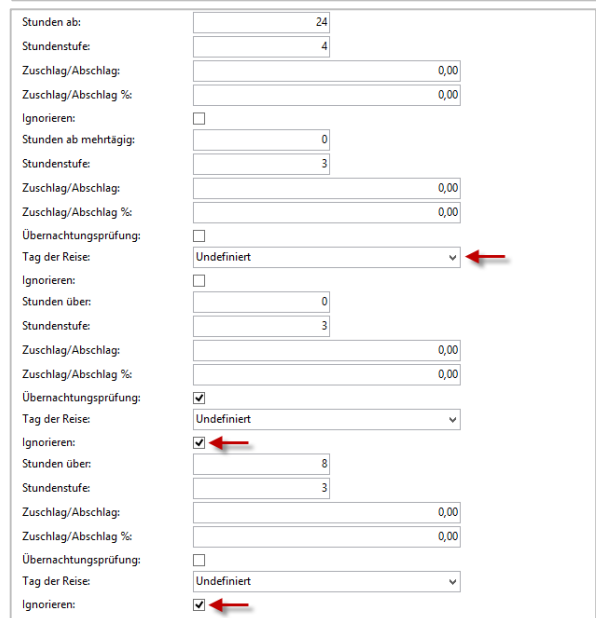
Stunden ab: 24
Stundenstufe: 4
Zuschlag/Abschlag: 0,00
Zuschlag/Abschlag %: 0,00
Ignorieren:
Stunden ab mehrtägig: 0
Stundenstufe: 3
Zuschlag/Abschlag: 0,00
Zuschlag/Abschlag %: 0,00
Übernachtungsprüfung:
Tag der Reise: Undefiniert
Ignorieren:
Stunden über: 0
Stundenstufe: 3
Zuschlag/Abschlag: 0,00
Zuschlag/Abschlag %: 0,00
Übernachtungsprüfung:
Tag der Reise: Undefiniert
Ignorieren:
Stunden über: 8
Stundenstufe: 3
Zuschlag/Abschlag: 0,00
Zuschlag/Abschlag %: 0,00
Übernachtungsprüfung:
Tag der Reise: Undefiniert
Ignorieren: